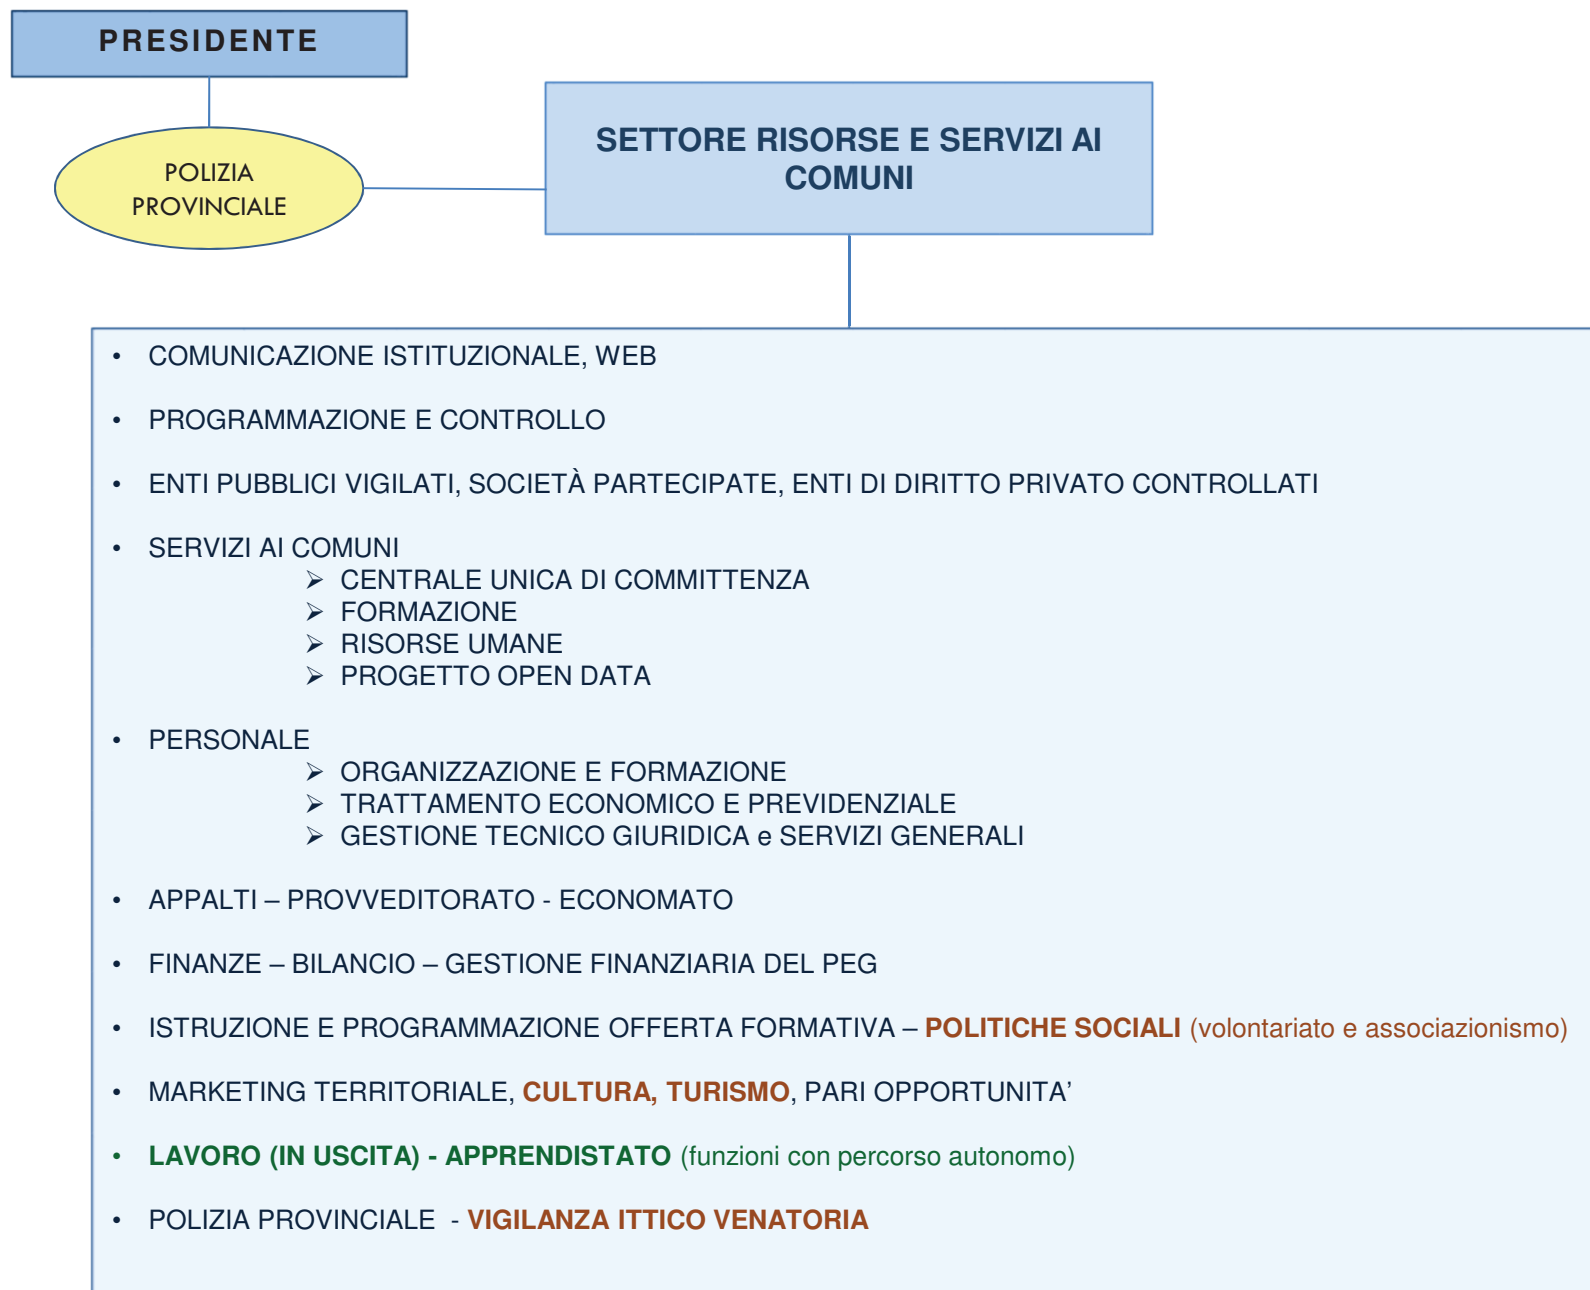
PRESIDENTE

POLIZIA PROVINCIALE

SETTORE RISORSE E SERVIZI AI COMUNI

• COMUNICAZIONE ISTITUZIONALE, WEB

• PROGRAMMAZIONE E CONTROLLO

• ENTI PUBBLICI VIGILATI, SOCIETÀ PARTECIPATE, ENTI DI DIRITTO PRIVATO CONTROLLATI

• SERVIZI AI COMUNI
➢ CENTRALE UNICA DI COMMITTENZA
➢ FORMAZIONE
➢ RISORSE UMANE
➢ PROGETTO OPEN DATA

• PERSONALE
➢ ORGANIZZAZIONE E FORMAZIONE
➢ TRATTAMENTO ECONOMICO E PREVIDENZIALE
➢ GESTIONE TECNICO GIURIDICA e SERVIZI GENERALI

• APPALTI – PROVVEDITORATO - ECONOMATO

• FINANZE – BILANCIO – GESTIONE FINANZIARIA DEL PEG

• ISTRUZIONE E PROGRAMMAZIONE OFFERTA FORMATIVA – POLITICHE SOCIALI (volontariato e associazionismo)

• MARKETING TERRITORIALE, CULTURA, TURISMO, PARI OPPORTUNITA'

• LAVORO (IN USCITA) - APPRENDISTATO (funzioni con percorso autonomo)

• POLIZIA PROVINCIALE - VIGILANZA ITTICO VENATORIA